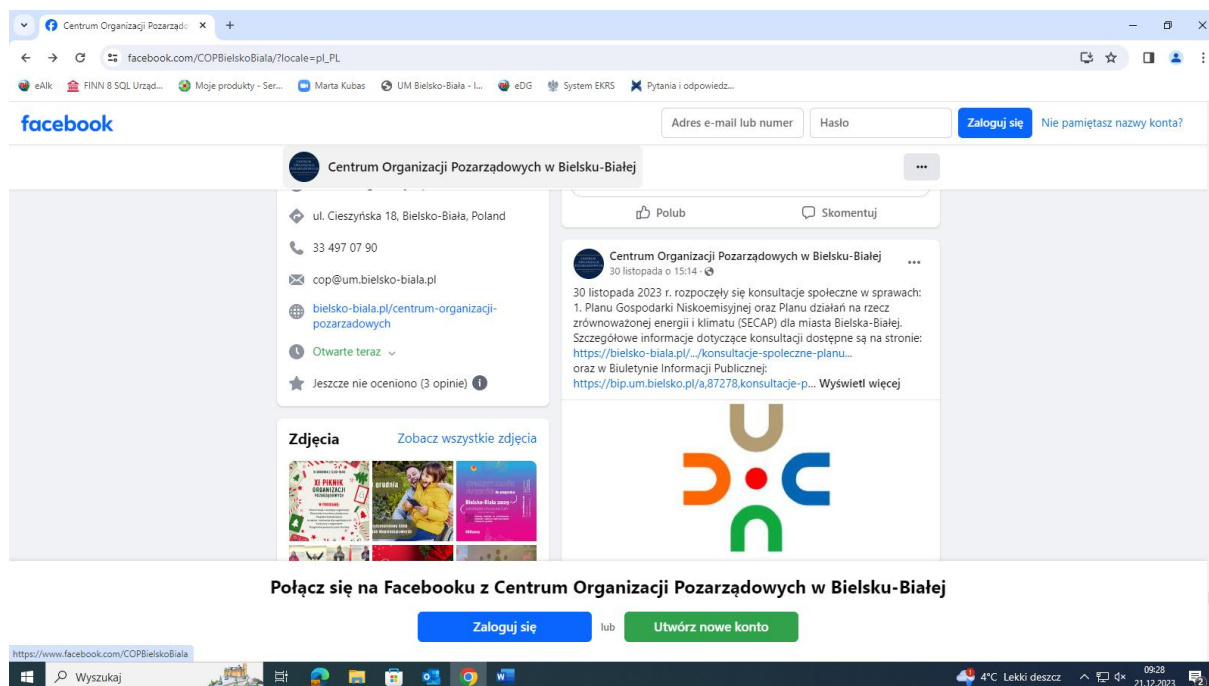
Centrum Organizacji Pozarządo ×
facebook.com/COPBielskoBiala/?locale=pl_PL
eAlk FINN 8 SQL Urząd... Moje produkty - Ser... Marta Kubas UM Bielsko-Biała - I... eDG System EKRS Pytania i odpowiedz...

facebook
Adres e-mail lub numer
Hasło
Zaloguj się
Nie pamiętasz nazwy konta?

Centrum Organizacji Pozarządowych w Bielsku-Białej
...

ul. Cieszyńska 18, Bielsko-Biała, Poland
33 497 07 90
cop@um.bielsko-biala.pl
bielsko-biala.pl/centrum-organizacji-pozarzadowych
Otwarte teraz
Jeszcze nie oceniono (3 opinie)

Zdjęcia
Zobacz wszystkie zdjęcia

XI PIKNIK ORGANIZACJI POZARZĄDOWYCH
grudnia
Bielsko-Biała

Polub
Skomentuj

Centrum Organizacji Pozarządowych w Bielsku-Białej
30 listopada o 15:14 ·
30 listopada 2023 r. rozpoczęły się konsultacje społeczne w sprawach:
1. Planu Gospodarki Niskoemisyjnej oraz Planu działań na rzecz zrównoważonej energii i klimatu (SECAP) dla miasta Bielska-Białej.
Szczegółowe informacje dotyczące konsultacji dostępne są na stronie:
https://bielsko-biala.pl/.../konsultacje-spoleczne-planu...
oraz w Biuletynie Informacji Publicznej:
https://bip.um.bielsko.pl/a,87278,konsultacje-p... Wyświetl więcej

Połącz się na Facebooku z Centrum Organizacji Pozarządowych w Bielsku-Białej
Zaloguj się
lub
Utwórz nowe konto

https://www.facebook.com/COPBielskoBiala
Wyszukaj
4°C Lekki deszcz
09:28
21.12.2023